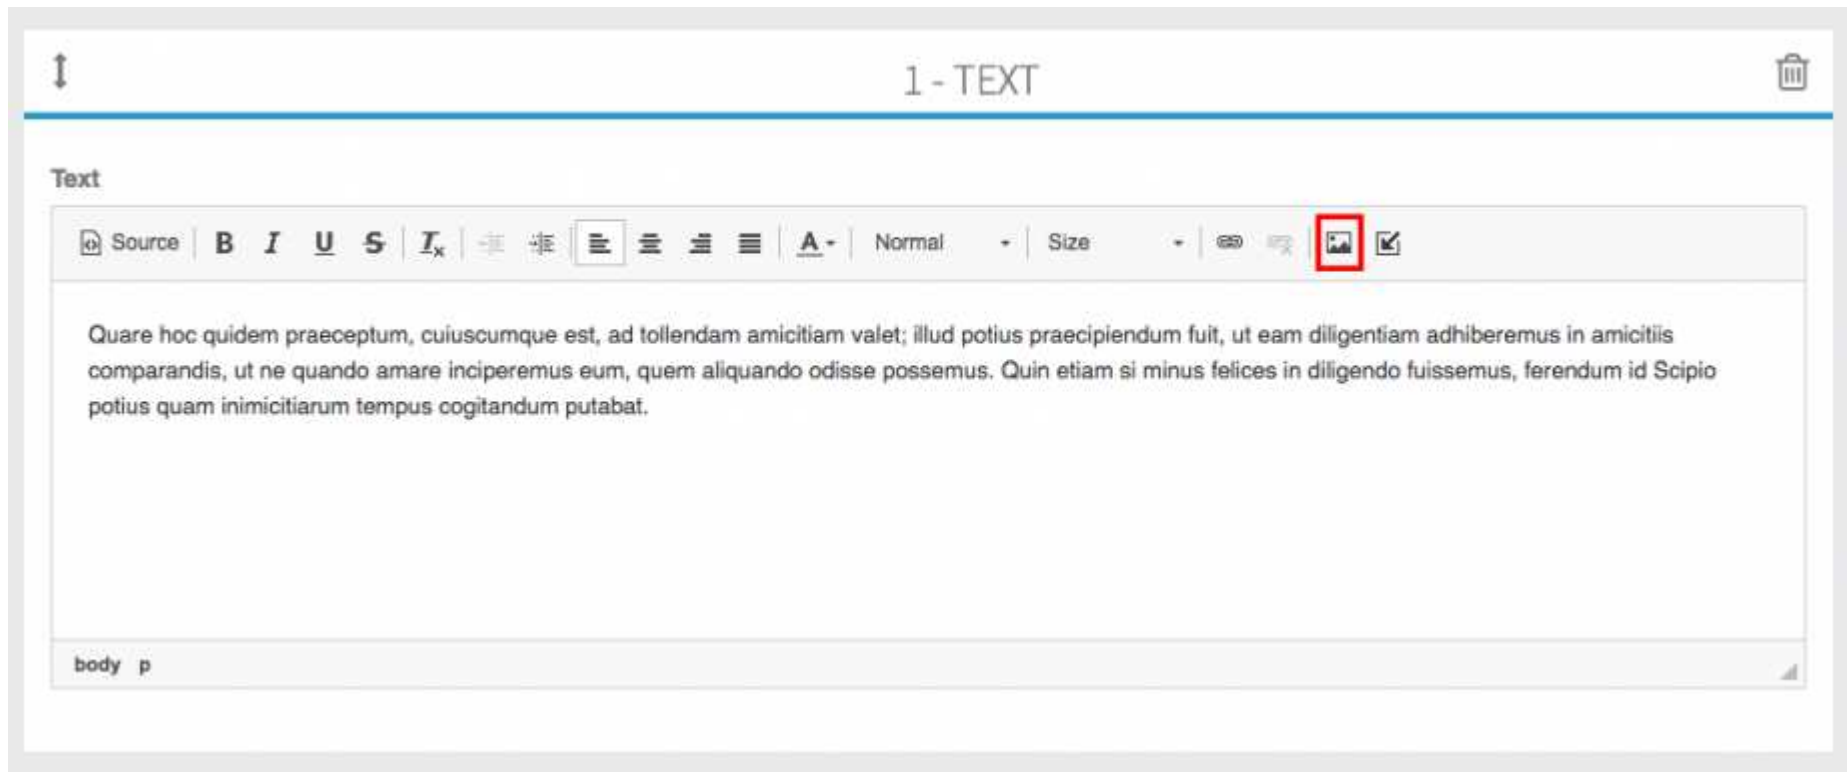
1 - TEXT

Text

Source B I U S $I_x$ A Normal Size

Quare hoc quidem praeceptum, cuiuscumque est, ad tollendam amicitiam valet; illud potius praecipiendum fuit, ut eam diligentiam adhiberemus in amicitiis comparandis, ut ne quando amare inciperemus eum, quem aliquando odisse possemus. Quin etiam si minus felices in diligendo fuissemus, ferendum id Scipio potius quam inimicitiarum tempus cogitandum putabat.

body p